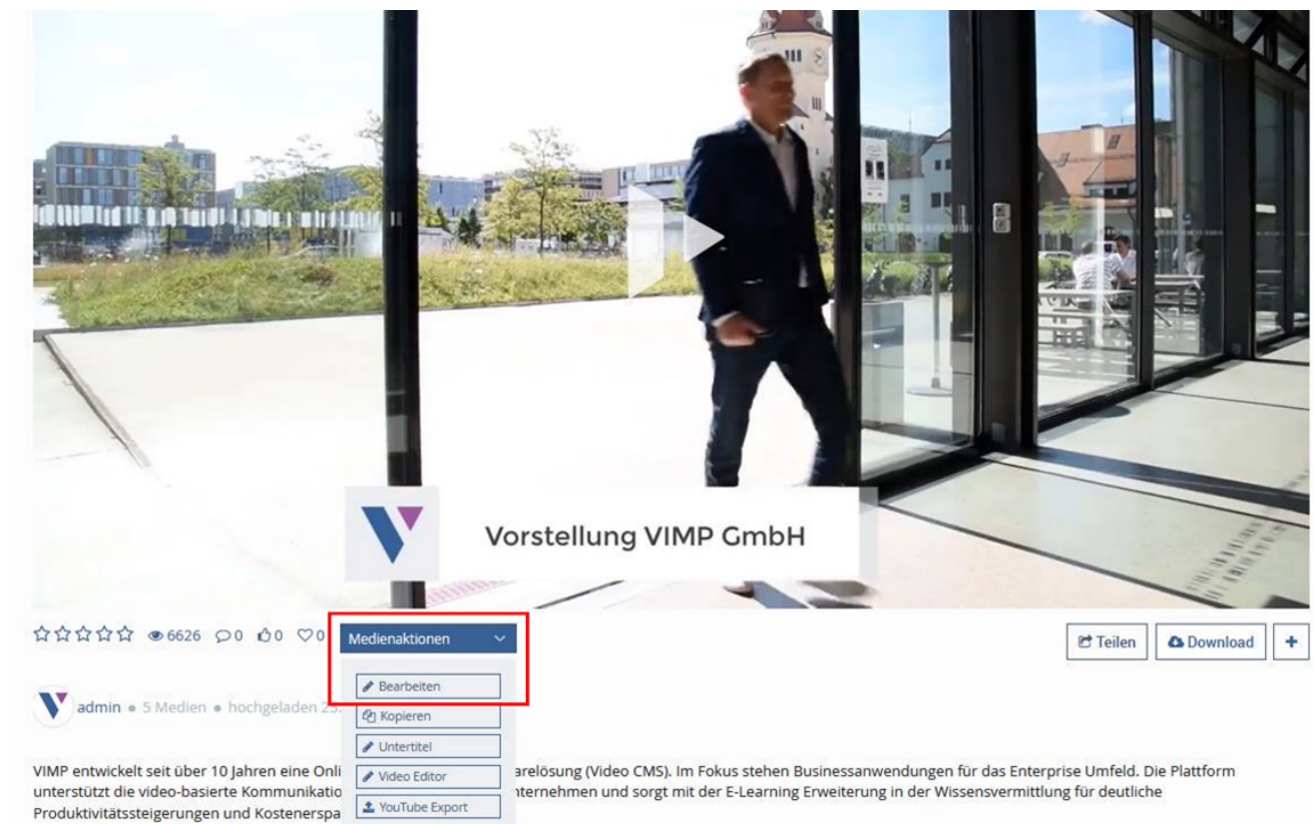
Vorstellung VIMP GmbH

☆☆☆☆☆ 6626 0 0 0

Medienaktionen

Teilen | Download | +

Bearbeiten
Kopieren
Untertitel
Video Editor
YouTube Export

admin • 5 Medien • hochgeladen 2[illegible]

VIMP entwickelt seit über 10 Jahren eine Onli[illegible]arelösung (Video CMS). Im Fokus stehen Businessanwendungen für das Enterprise Umfeld. Die Plattform unterstützt die video-basierte Kommunikatio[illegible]nternehmen und sorgt mit der E-Learning Erweiterung in der Wissensvermittlung für deutliche Produktivitätssteigerungen und Kostenerspa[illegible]